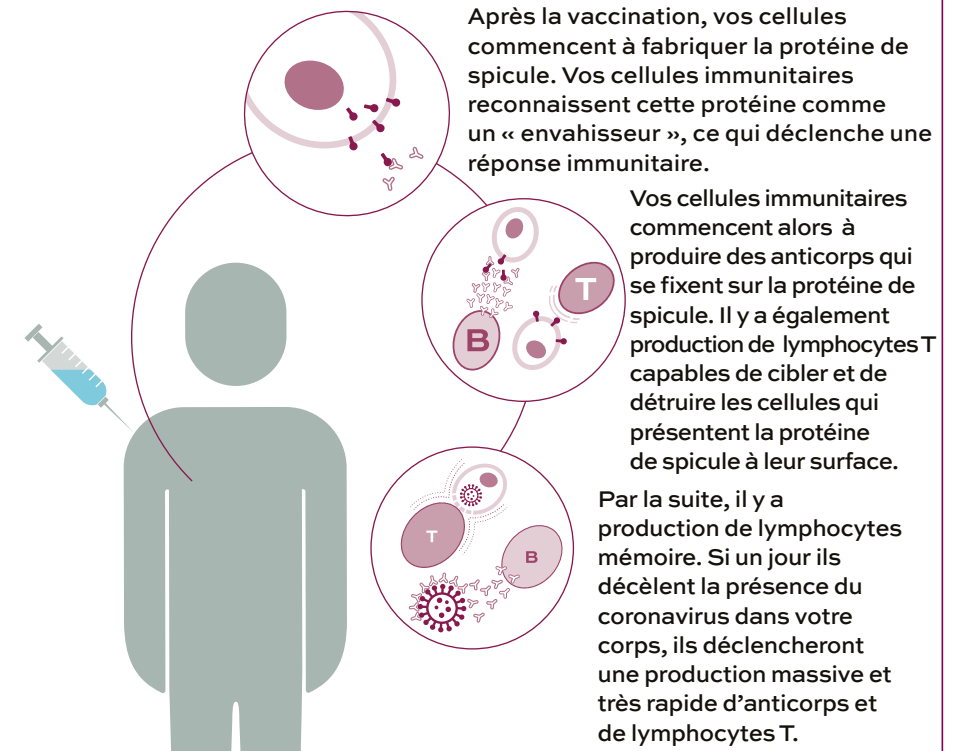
Après la vaccination, vos cellules commencent à fabriquer la protéine de spicule. Vos cellules immunitaires reconnaissent cette protéine comme un « envahisseur », ce qui déclenche une réponse immunitaire.

Vos cellules immunitaires commencent alors à produire des anticorps qui se fixent sur la protéine de spicule. Il y a également production de lymphocytes T capables de cibler et de détruire les cellules qui présentent la protéine de spicule à leur surface.

T

B

Par la suite, il y a production de lymphocytes mémoire. Si un jour ils décèlent la présence du coronavirus dans votre corps, ils déclencheront une production massive et très rapide d'anticorps et de lymphocytes T.

T

B